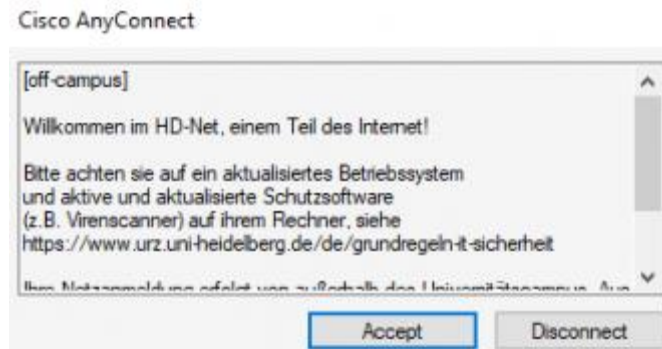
Cisco AnyConnect

[off-campus]

Willkommen im HD-Net, einem Teil des Internet!

Bitte achten sie auf ein aktualisiertes Betriebssystem und aktive und aktualisierte Schutzsoftware (z.B. Virenscanner) auf ihrem Rechner, siehe https://www.urz.uni-heidelberg.de/de/grundregeln-it-sicherheit

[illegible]

Accept

Disconnect